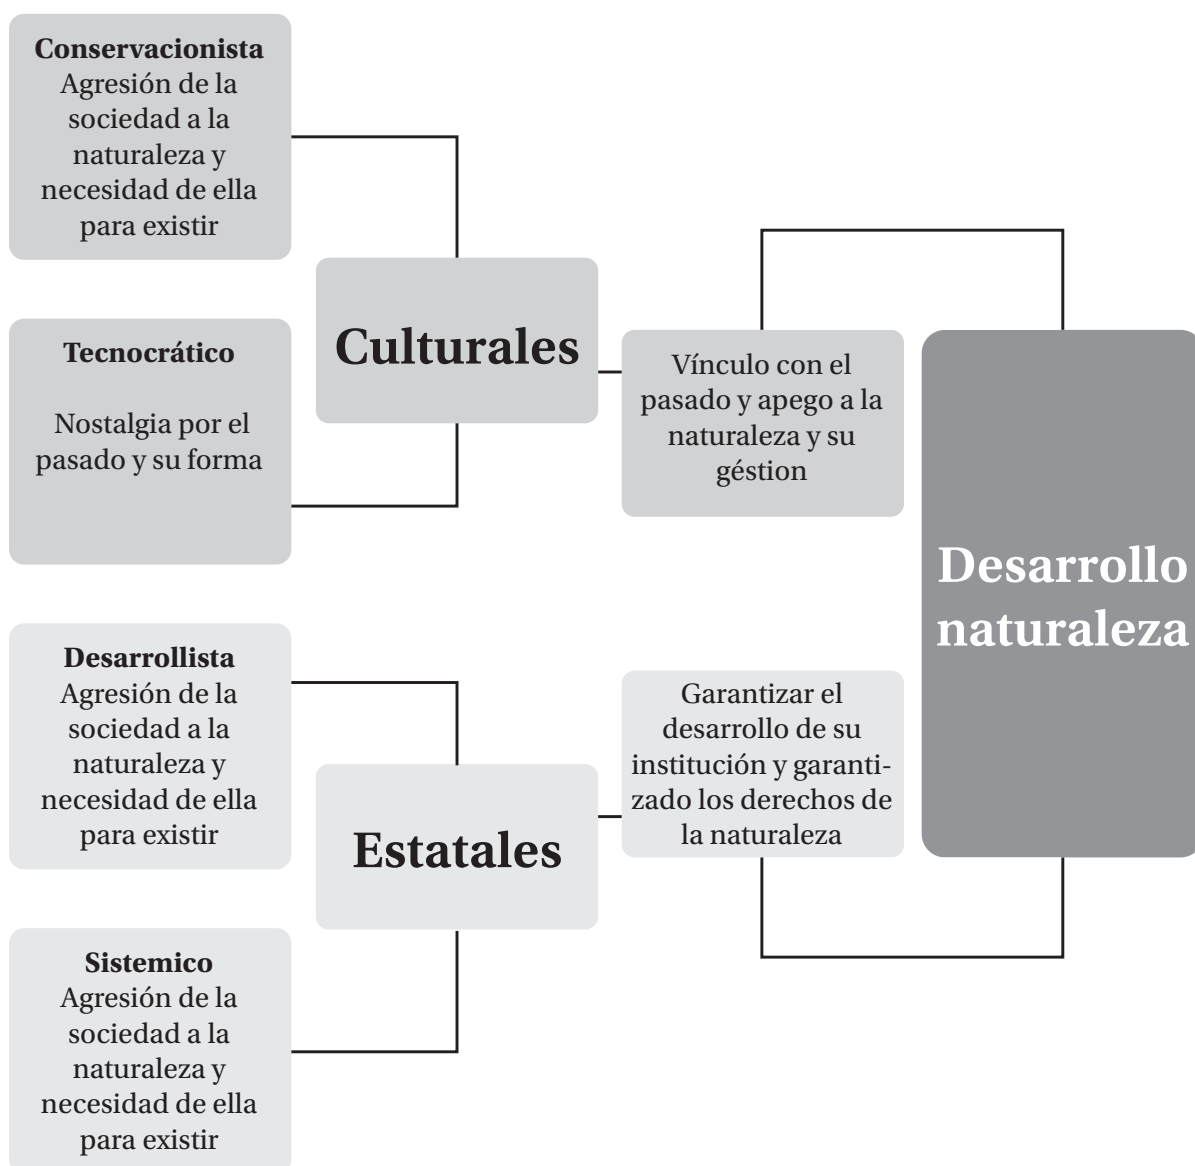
**Conservacionista**
Agresión de la sociedad a la naturaleza y necesidad de ella para existir

**Tecnocrático**

Nostalgia por el pasado y su forma

**Culturales**

Vínculo con el pasado y apego a la naturaleza y su géstion

**Desarrollo naturaleza**

**Desarrollista**
Agresión de la sociedad a la naturaleza y necesidad de ella para existir

**Estatales**

Garantizar el desarrollo de su institución y garantizado los derechos de la naturaleza

**Sistemico**
Agresión de la sociedad a la naturaleza y necesidad de ella para existir